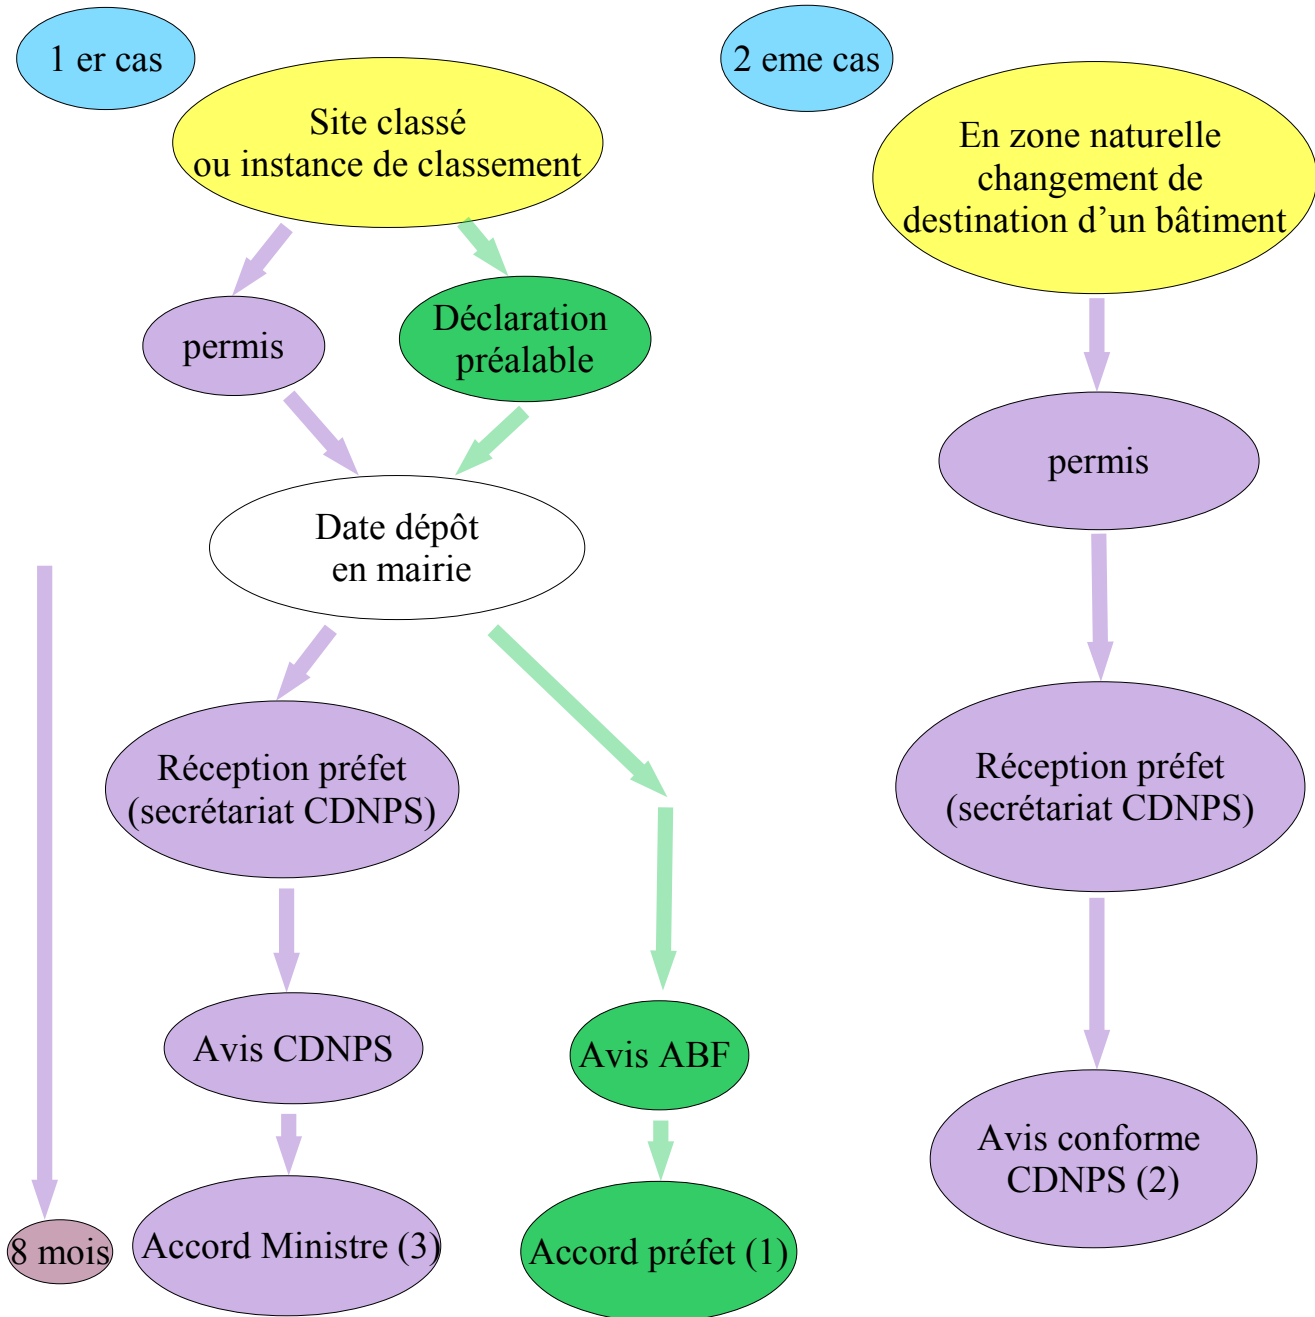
1 er cas

Site classé
ou instance de classement

permis

Déclaration préalable

Date dépôt
en mairie

Réception préfet
(secrétariat CDNPS)

Avis CDNPS

Accord Ministre (3)

Avis ABF

Accord préfet (1)

8 mois

2 eme cas

En zone naturelle
changement de
destination d'un bâtiment

permis

Réception préfet
(secrétariat CDNPS)

Avis conforme
CDNPS (2)